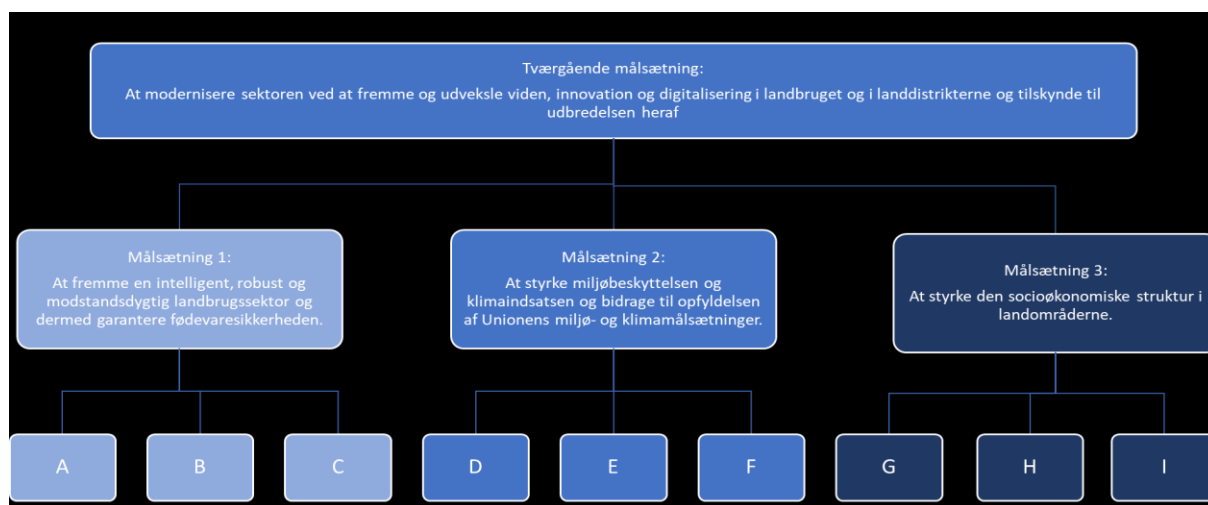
Tværgående målsætning:
At modernisere sektoren ved at fremme og udveksle viden, innovation og digitalisering i landbruget og i landdistrikterne og tilskynde til udbredelsen heraf

Målsætning 1:
At fremme en intelligent, robust og modstandsdygtig landbrugssektor og dermed garantere fødevaresikkerheden.

Målsætning 2:
At styrke miljøbeskyttelsen og klimaindsatsen og bidrage til opfyldelsen af Unionens miljø- og klimamålsætninger.

Målsætning 3:
At styrke den socioøkonomiske struktur i landområderne.

A

B

C

D

E

F

G

H

I